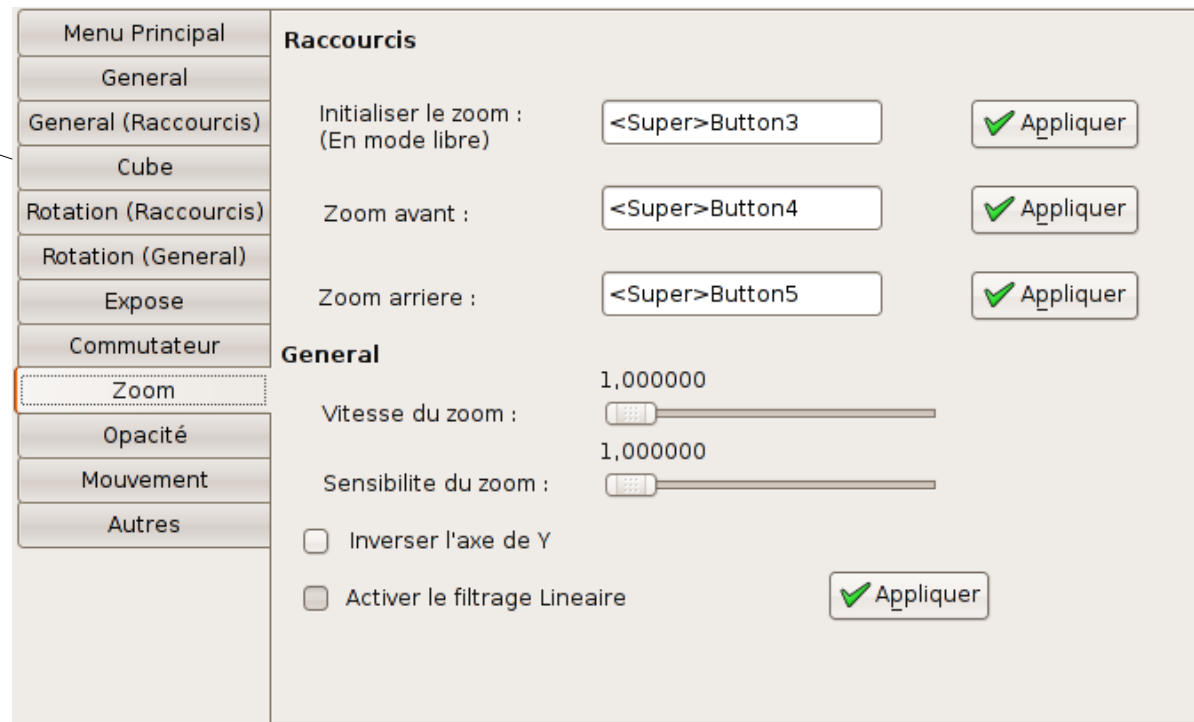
Menu Principal
General
General (Raccourcis)
Cube
Rotation (Raccourcis)
Rotation (General)
Expose
Commutateur
Zoom
Opacité
Mouvement
Autres

Raccourcis

Initialiser le zoom : (En mode libre)
<Super>Button3
Appliquer

Zoom avant :
<Super>Button4
Appliquer

Zoom arriere :
<Super>Button5
Appliquer

General

1,000000
Vitesse du zoom :

1,000000
Sensibilite du zoom :

Inverser l'axe de Y

Activer le filtrage Lineaire
Appliquer